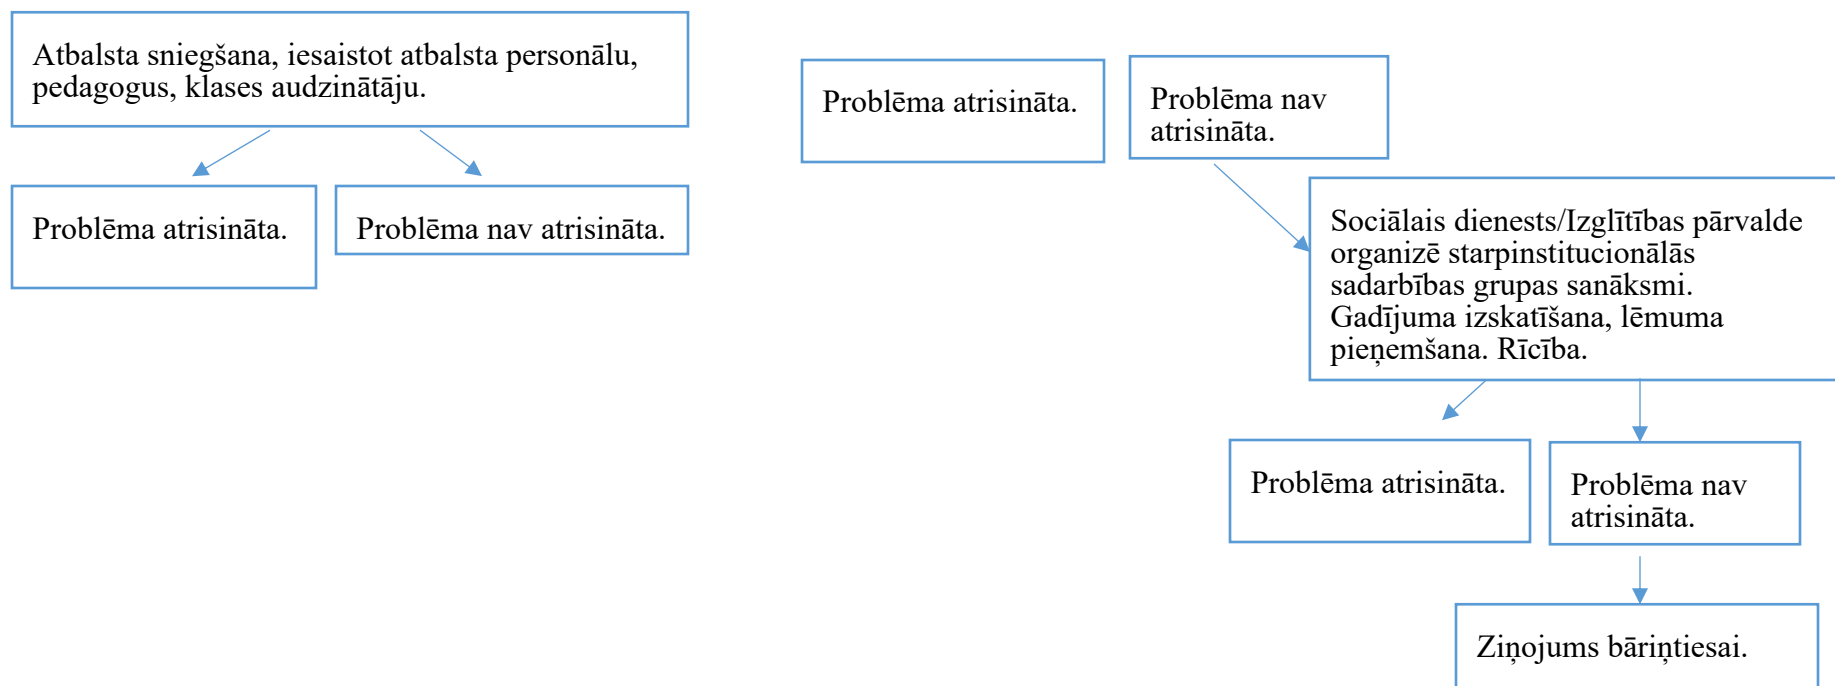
Atbalsta sniegšana, iesaistot atbalsta personālu, pedagogus, klases audzinātāju.

Problēma atrisināta.

Problēma nav atrisināta.

Problēma atrisināta.

Problēma nav atrisināta.

Sociālais dienests/Izglītības pārvalde organizē starpinstitucionālās sadarbības grupas sanāksmi. Gadījuma izskatīšana, lēmuma pieņemšana. Rīcība.

Problēma atrisināta.

Problēma nav atrisināta.

Ziņojums bāriņtiesai.